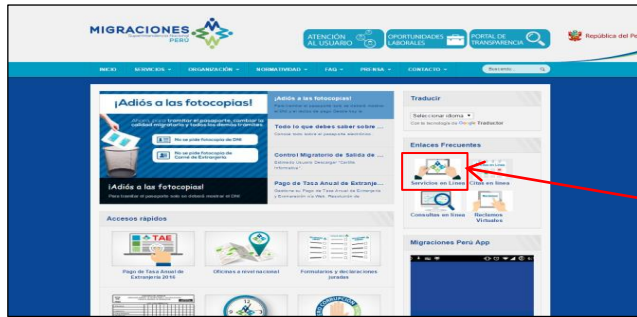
MIGRACIONES
PERÚ

ATENCIÓN AL USUARIO
OPORTUNIDADES LABORALES
PORTAL DE TRANSPARENCIA

República del Pe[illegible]

INICIO SERVICIOS ORGANIZACIÓN NORMATIVIDAD FAQ PRENSA CONTACTO Buscar...

¡Adiós a las fotocopias!
Ahora, para tramitar el pasaporte, cambiar la calidad migratoria y todos los demás trámites
Ya no pida fotocopia de DNI
Ya no pida fotocopia de Carné de Extranjería
¡Adiós a las fotocopias!

¡Adiós a las fotocopias!
Todo lo que debes saber sobre ...
Control Migratorio de Salida de ...
Pago de Tasa Anual de Extranje...

Accesos rápidos
Pago de Tasa Anual de Extranjería 2014
Oficinas a nivel nacional
Formularios y declaraciones juradas

Traducir
Seleccionar idioma
Con la tecnología de Google Traductor

Enlaces Frecuentes
Servicios en Línea
Citas en línea
Consultas en línea
Reclamos Virtuales

Migraciones Perú App